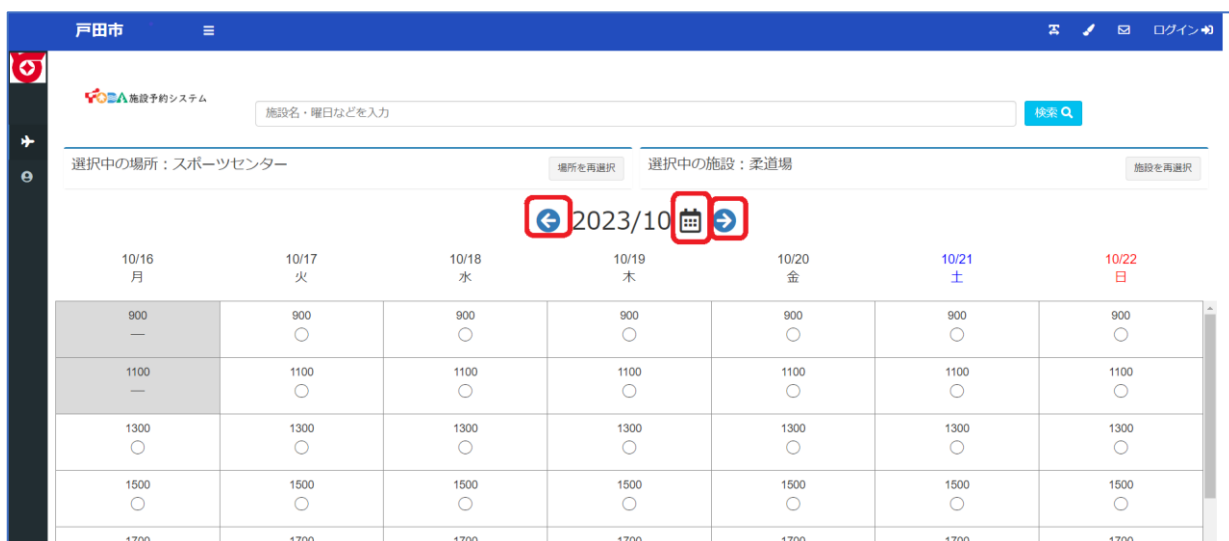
戸田市 ≡

ログイン

TODA 施設予約システム

施設名・曜日などを入力

検索

選択中の場所：スポーツセンター

場所を再選択

選択中の施設：柔道場

施設を再選択

2023/10

| 10/16 月 | 10/17 火 | 10/18 水 | 10/19 木 | 10/20 金 | 10/21 土 | 10/22 日 |
|---|---|---|---|---|---|---|
| 900 — | 900 ○ | 900 ○ | 900 ○ | 900 ○ | 900 ○ | 900 ○ |
| 1100 — | 1100 ○ | 1100 ○ | 1100 ○ | 1100 ○ | 1100 ○ | 1100 ○ |
| 1300 ○ | 1300 ○ | 1300 ○ | 1300 ○ | 1300 ○ | 1300 ○ | 1300 ○ |
| 1500 ○ | 1500 ○ | 1500 ○ | 1500 ○ | 1500 ○ | 1500 ○ | 1500 ○ |
| 1700 | 1700 | 1700 | 1700 | 1700 | 1700 | 1700 |